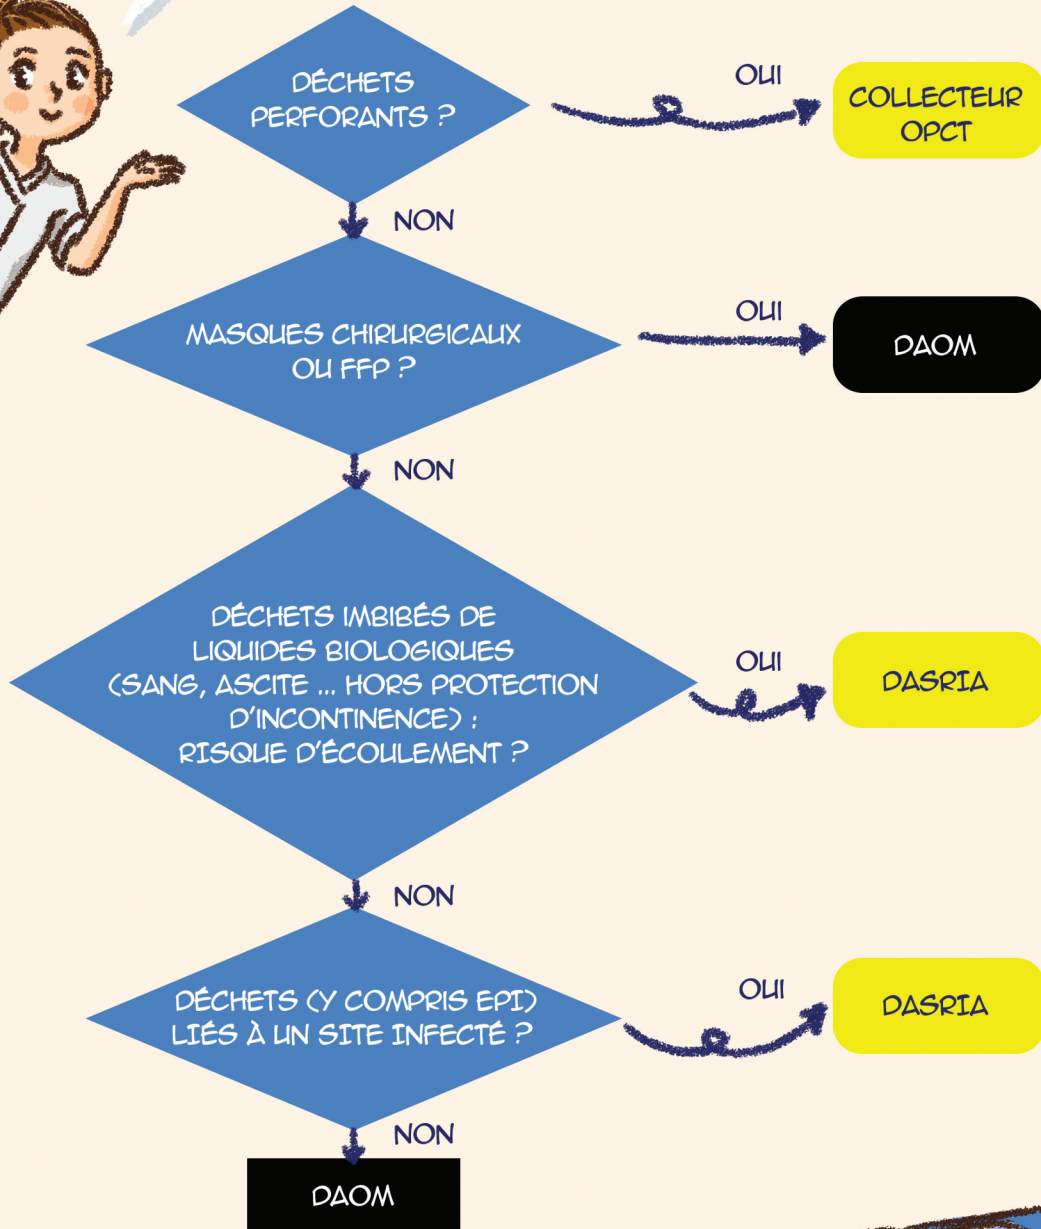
DÉCHETS PERFORANTS ?

OUI

COLLECTEUR OPCT

NON

MASQUES CHIRURGICAUX OU FFP ?

OUI

DAOM

NON

DÉCHETS IMBIBÉS DE LIQUIDES BIOLOGIQUES (SANG, ASCITE ... HORS PROTECTION D'INCONTINENCE) : RISQUE D'ÉCOULEMENT ?

OUI

DASRIA

NON

DÉCHETS (Y COMPRIS EPI) LIÉS À UN SITE INFECTÉ ?

OUI

DASRIA

NON

DAOM